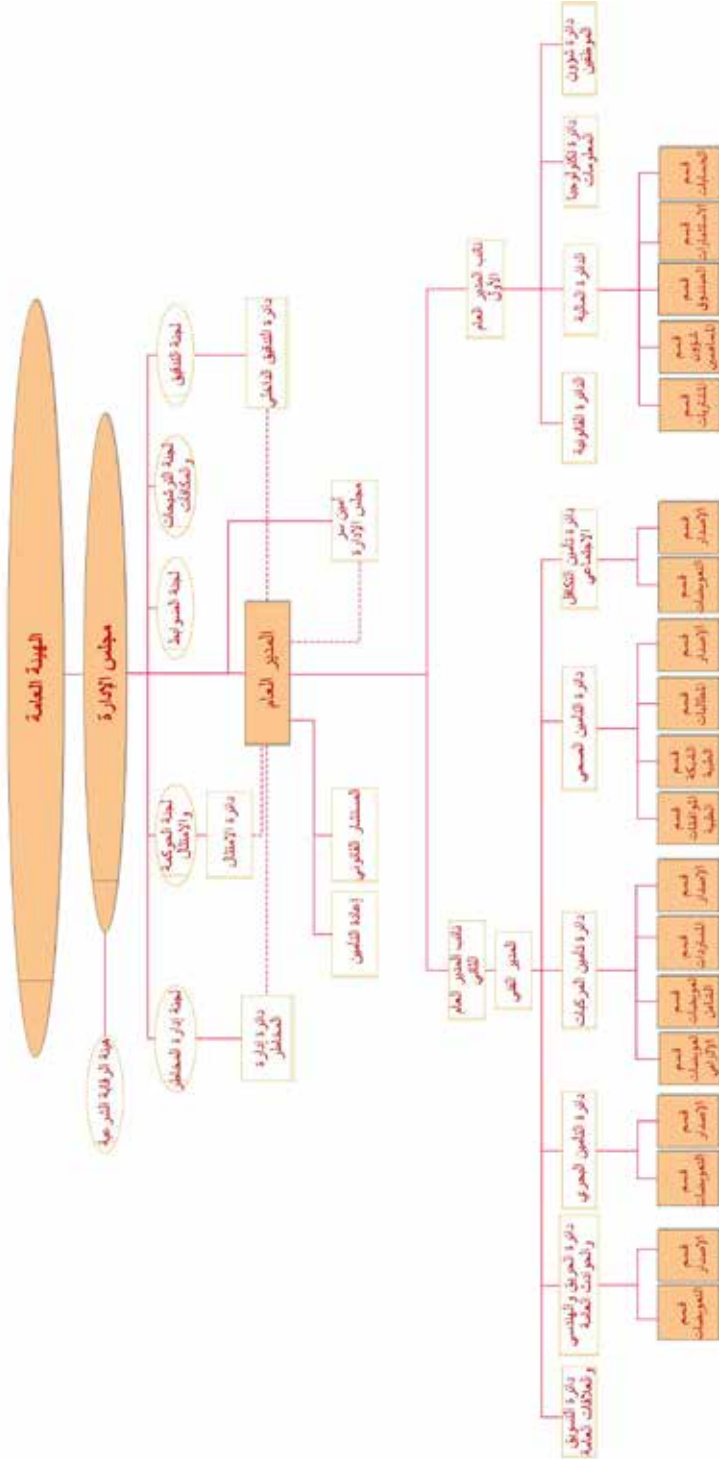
الهيئة العامة

مجلس الإدارة

هيئة الرقابة الشرعية

لجنة إدارة المخاطر

لجنة الحوكمة والامتثال

لجنة الضوابط

لجنة الترشيحات والمكافآت

لجنة التدقيق

دائرة إدارة المخاطر

دائرة الامتثال

دائرة التدقيق الداخلي

أمين سر مجلس الإدارة

المدير العام

المستشار القانوني

إعادة التأمين

نائب المدير العام الفني

المدير الفني

نائب المدير العام الأول

دائرة التسويق والعلاقات العامة

دائرة الحريق والهندسي والحوادث العامة

دائرة التأمين البحري

دائرة التأمين المركبات

دائرة التأمين الصحي

دائرة التأمين التكافل الاجتماعي

الدائرة القانونية

الدائرة المالية

دائرة التكنولوجيا المعلومات

دائرة شؤون الموظفين

قسم التعويضات

قسم الإصدار

قسم التعويضات

قسم الإصدار

قسم تعويضات الأضرار

قسم تعويضات الشامل

قسم التحويلات

قسم الإصدار

قسم الموافقات الطبية

قسم الشبكة الطبية

قسم المطالبات

قسم الإصدار

قسم التعويضات

قسم الإصدار

قسم المشتريات

قسم شؤون المساهمين

قسم الصندوق

قسم الاستثمارات

قسم الحسابات